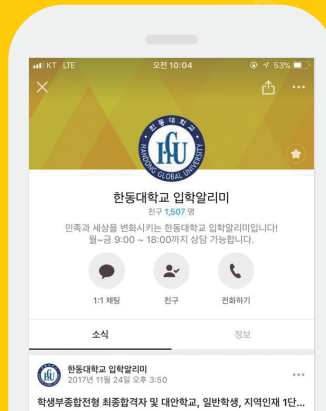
KT LTE
오전 10:04
53%

한동대학교
HGU
HANDONG GLOBAL UNIVERSITY

한동대학교 입학알리미
친구 1,507 명
민족과 세상을 변화시키는 한동대학교 입학알리미입니다!
월~금 9:00 ~ 18:00까지 상담 가능합니다.

1:1 채팅
친구
전화하기

소식
정보

한동대학교 입학알리미
2017년 11월 24일 오후 3:50
학생부종합전형 최종합격자 및 대안학교, 일반학생, 지역인재 1단...